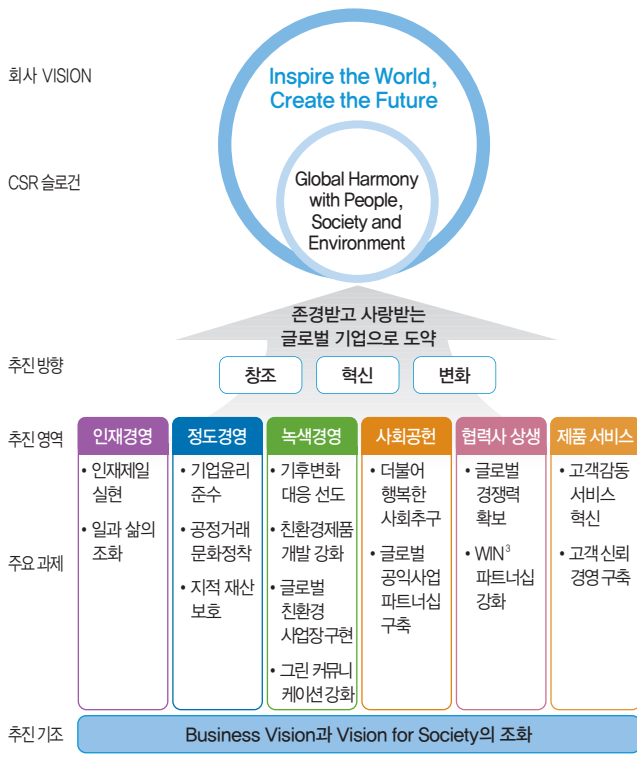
회사 VISION

Inspire the World, Create the Future

CSR 슬로건

Global Harmony with People, Society and Environment

존경받고 사랑받는 글로벌 기업으로 도약

추진 방향

창조

혁신

변화

추진 영역

주요 과제

| 인재경영 | 정도경영 | 녹색경영 | 사회공헌 | 협력사 상생 | 제품 서비스 |
|---|---|---|---|---|---|
| • 인재제일 실현<br>• 일과 삶의 조화 | • 기업윤리 준수<br>• 공정거래 문화정착<br>• 지적 재산 보호 | • 기후변화 대응 선도<br>• 친환경제품 개발 강화<br>• 글로벌 친환경 사업장구현<br>• 그린 커뮤니케이션강화 | • 더불어 행복한 사회추구<br>• 글로벌 공익사업 파트너십 구축 | • 글로벌 경쟁력 확보<br>• WIN$^3$ 파트너십 강화 | • 고객감동 서비스 혁신<br>• 고객신뢰 경영 구축 |

추진 기조

Business Vision과 Vision for Society의 조화